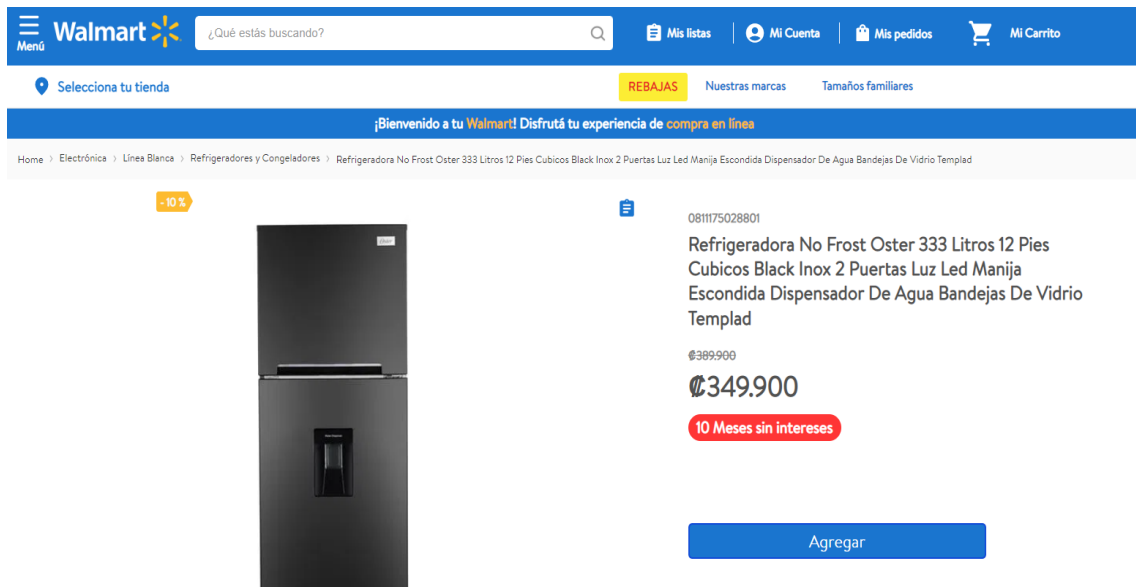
Menú Walmart

¿Qué estás buscando?

Mis listas | Mi Cuenta | Mis pedidos | Mi Carrito

Selecciona tu tienda

REBAJAS Nuestras marcas Tamaños familiares

¡Bienvenido a tu Walmart! Disfrutá tu experiencia de compra en línea

Home › Electrónica › Línea Blanca › Refrigeradores y Congeladores › Refrigeradora No Frost Oster 333 Litros 12 Pies Cubicos Black Inox 2 Puertas Luz Led Manija Escondida Dispensador De Agua Bandejas De Vidrio Templad

- 10 %

0811175028801

Refrigeradora No Frost Oster 333 Litros 12 Pies Cubicos Black Inox 2 Puertas Luz Led Manija Escondida Dispensador De Agua Bandejas De Vidrio Templad

₡389.900

₡349.900

10 Meses sin intereses

Agregar